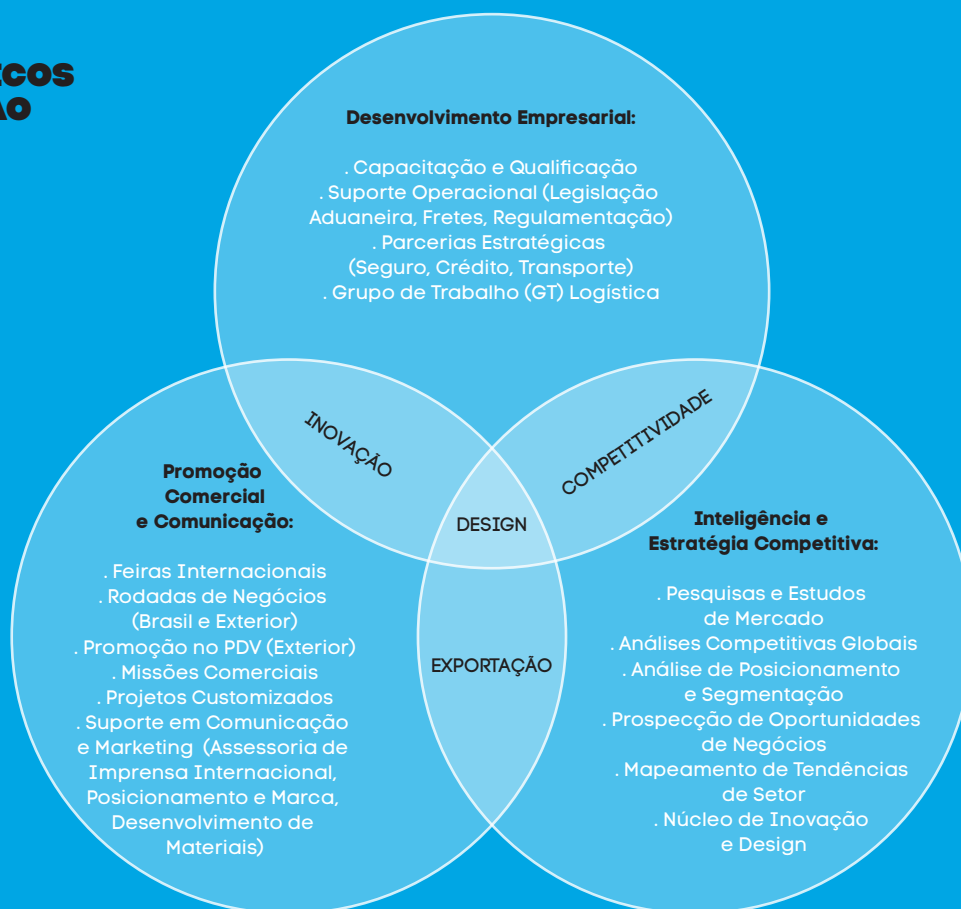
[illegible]COS
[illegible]AO

Desenvolvimento Empresarial:

. Capacitação e Qualificação
. Suporte Operacional (Legislação Aduaneira, Fretes, Regulamentação)
. Parcerias Estratégicas (Seguro, Crédito, Transporte)
. Grupo de Trabalho (GT) Logística

INOVAÇÃO

COMPETITIVIDADE

DESIGN

EXPORTAÇÃO

Promoção Comercial e Comunicação:

. Feiras Internacionais
. Rodadas de Negócios (Brasil e Exterior)
. Promoção no PDV (Exterior)
. Missões Comerciais
. Projetos Customizados
. Suporte em Comunicação e Marketing (Assessoria de Imprensa Internacional, Posicionamento e Marca, Desenvolvimento de Materiais)

Inteligência e Estratégia Competitiva:

. Pesquisas e Estudos de Mercado
. Análises Competitivas Globais
. Análise de Posicionamento e Segmentação
. Prospecção de Oportunidades de Negócios
. Mapeamento de Tendências de Setor
. Núcleo de Inovação e Design